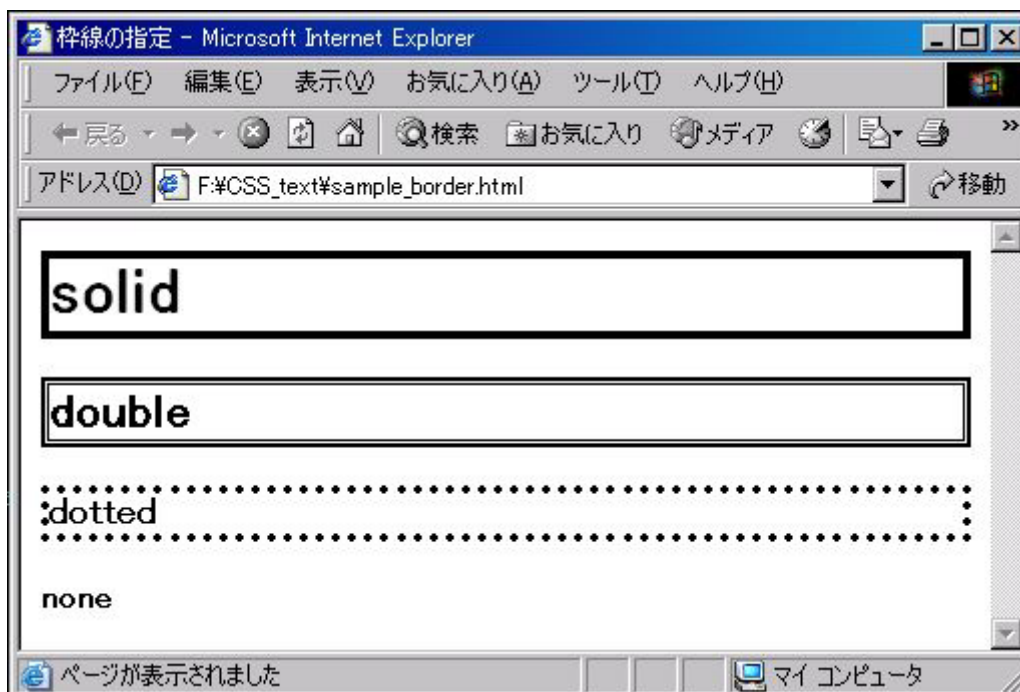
枠線の指定 - Microsoft Internet Explorer

ファイル(F) 編集(E) 表示(V) お気に入り(A) ツール(T) ヘルプ(H)

戻る 検索 お気に入り メディア

アドレス(D) F:¥CSS_text¥sample_border.html 移動

solid

double

dotted

none

ページが表示されました マイ コンピュータ